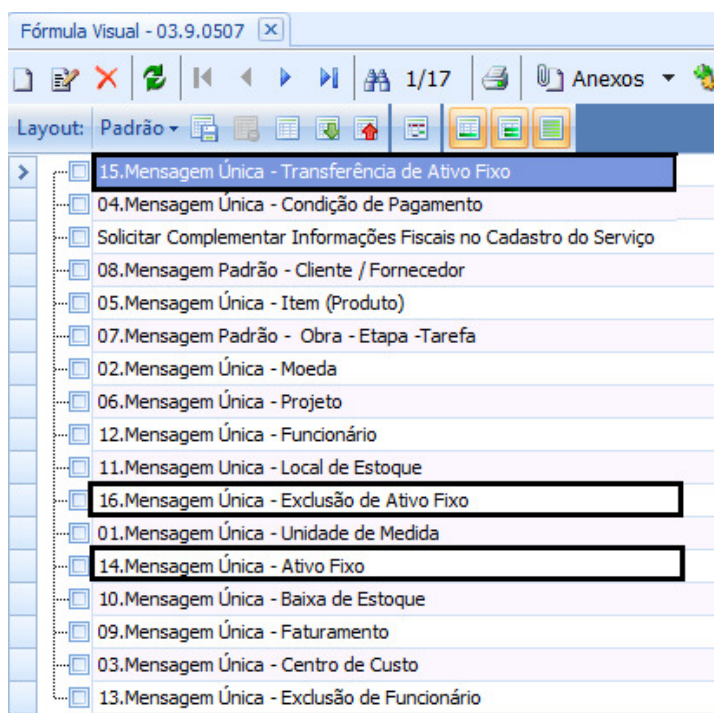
Fórmula Visual - 03.9.0507 ×

1/17 Anexos

Layout: Padrão

15.Mensagem Única - Transferência de Ativo Fixo
04.Mensagem Única - Condição de Pagamento
Solicitar Complementar Informações Fiscais no Cadastro do Serviço
08.Mensagem Padrão - Cliente / Fornecedor
05.Mensagem Única - Item (Produto)
07.Mensagem Padrão - Obra - Etapa -Tarefa
02.Mensagem Única - Moeda
06.Mensagem Única - Projeto
12.Mensagem Única - Funcionário
11.Mensagem Unica - Local de Estoque
16.Mensagem Única - Exclusão de Ativo Fixo
01.Mensagem Única - Unidade de Medida
14.Mensagem Única - Ativo Fixo
10.Mensagem Única - Baixa de Estoque
09.Mensagem Única - Faturamento
03.Mensagem Única - Centro de Custo
13.Mensagem Única - Exclusão de Funcionário